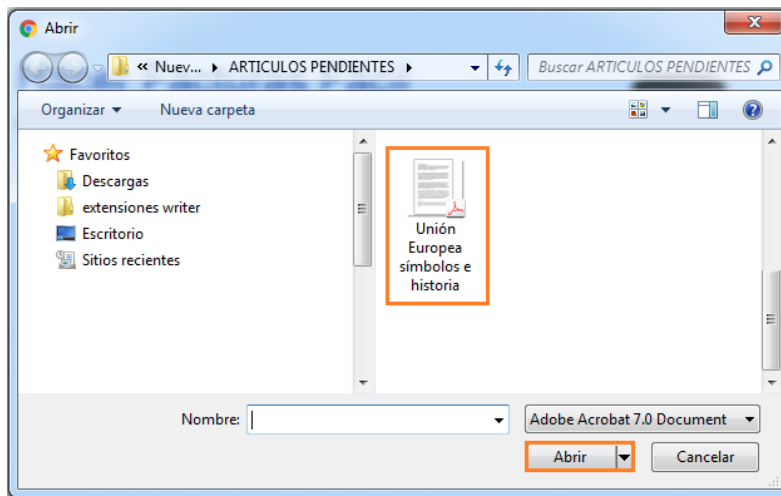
Abrir

« Nuev... ▸ ARTICULOS PENDIENTES ▸

Buscar ARTICULOS PENDIENTES

Organizar ▾ Nueva carpeta

Favoritos
Descargas
extensiones writer
Escritorio
Sitios recientes

Unión Europea símbolos e historia

Nombre:

Adobe Acrobat 7.0 Document

Abrir

Cancelar